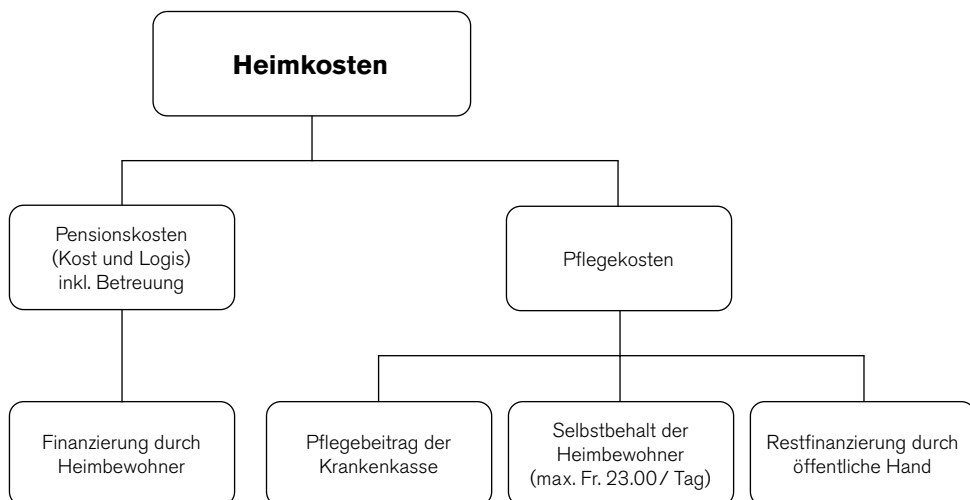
**Heimkosten**

Pensionskosten (Kost und Logis) inkl. Betreuung

Pflegekosten

Finanzierung durch Heimbewohner

Pflegebeitrag der Krankenkasse

Selbstbehalt der Heimbewohner (max. Fr. 23.00 / Tag)

Restfinanzierung durch öffentliche Hand